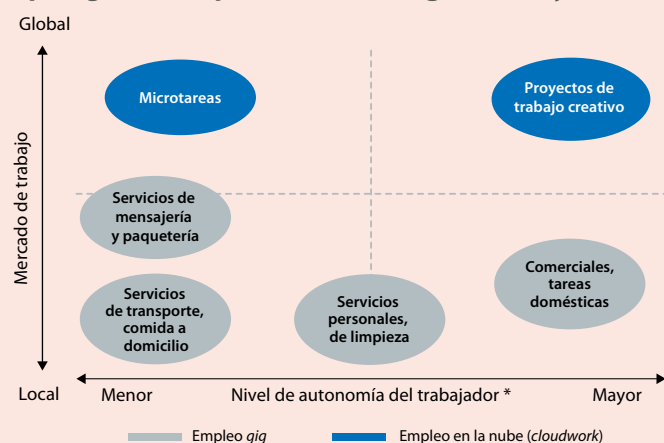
Global

Microtareas

Proyectos de trabajo creativo

Mercado de trabajo

Servicios de mensajería y paquetería

Comerciales, tareas domésticas

Servicios de transporte, comida a domicilio

Servicios personales, de limpieza

Local

Menor

Nivel de autonomía del trabajador *

Mayor

Empleo *gig*

Empleo en la nube (*cloudwork*)